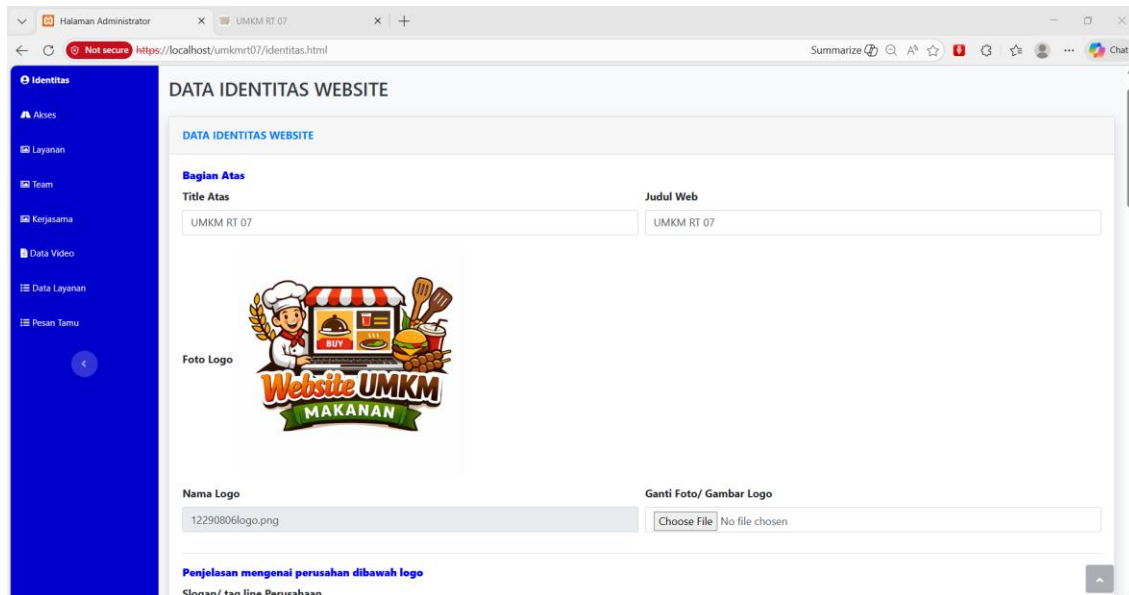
Halaman Administrator
UMKM RT 07
Not secure https://localhost/umkmrt07/identitas.html
Summarize
Chat

Identitas
Akses
Layanan
Team
Kerjasama
Data Video
Data Layanan
Pesan Tamu

DATA IDENTITAS WEBSITE

DATA IDENTITAS WEBSITE

Bagian Atas
Title Atas
UMKM RT 07
Judul Web
UMKM RT 07

Foto Logo
BUY
Website UMKM
MAKANAN

Nama Logo
12290806logo.png
Ganti Foto/ Gambar Logo
Choose File No file chosen

Penjelasan mengenai perusahan dibawah logo
Slogan/ tag line Perusahaan